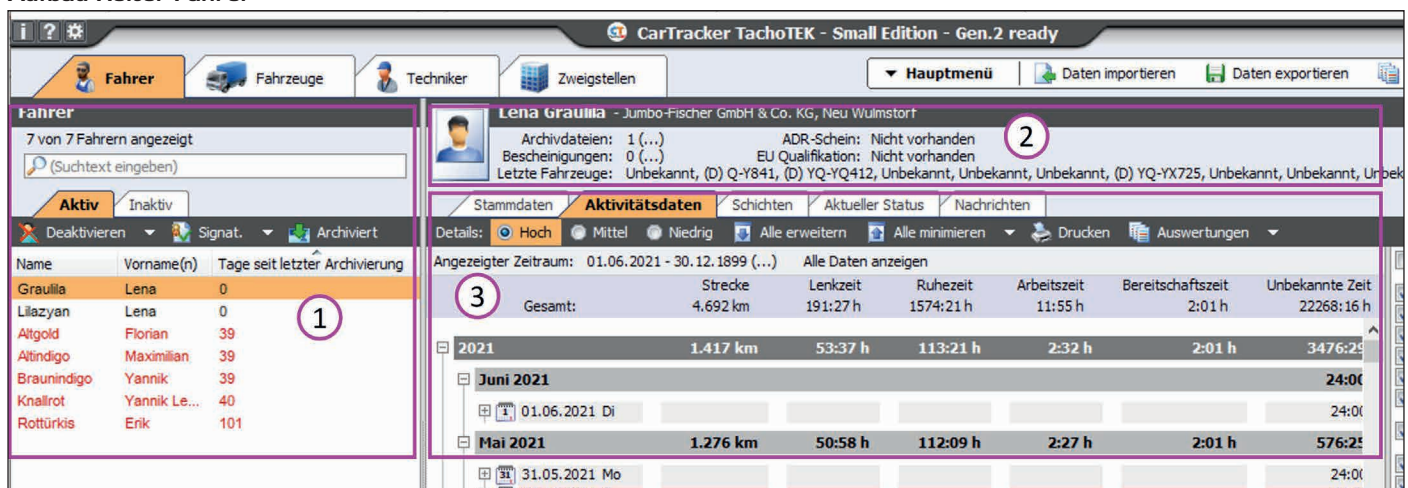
Aufbau Reiter Fahrer

CarTracker TachoTEK - Small Edition - Gen.2 ready

Fahrer | Fahrzeuge | Techniker | Zweigstellen

Hauptmenü | Daten importieren | Daten exportieren

Fahrer
7 von 7 Fahrern angezeigt
(Suchtext eingeben)

Aktiv | Inaktiv

Deaktivieren | Signat. | Archiviert

| Name | Vorname(n) | Tage seit letzter Archivierung |
|---|---|---|
| Graulila | Lena | 0 |
| Lilazyan | Lena | 0 |
| Altgold | Florian | 39 |
| Altindigo | Maximilian | 39 |
| Braunindigo | Yannik | 39 |
| Knallrot | Yannik Le... | 40 |
| Rottürkis | Erik | 101 |

1

Lena Graulila - Jumbo-Fischer GmbH & Co. KG, Neu Wulmstorf
Archivdateien: 1 (...) ADR-Schein: Nicht vorhanden
Bescheinigungen: 0 (...) EU Qualifikation: Nicht vorhanden
Letzte Fahrzeuge: Unbekannt, (D) Q-Y841, (D) YQ-YQ412, Unbekannt, Unbekannt, Unbekannt, (D) YQ-YX725, Unbekannt, Unbekannt, Unbek

2

Stammdaten | Aktivitätsdaten | Schichten | Aktueller Status | Nachrichten

Details: Hoch | Mittel | Niedrig | Alle erweitern | Alle minimieren | Drucken | Auswertungen

Angezeigter Zeitraum: 01.06.2021 - 30.12.1899 (...) Alle Daten anzeigen

3

| | Strecke | Lenkzeit | Ruhezeit | Arbeitszeit | Bereitschaftszeit | Unbekannte Zeit |
|---|---|---|---|---|---|---|
| Gesamt: | 4.692 km | 191:27 h | 1574:21 h | 11:55 h | 2:01 h | 22268:16 h |
| 2021 | 1.417 km | 53:37 h | 113:21 h | 2:32 h | 2:01 h | 3476:29 |
| Juni 2021 | | | | | | 24:00 |
| 01.06.2021 Di | | | | | | 24:00 |
| Mai 2021 | 1.276 km | 50:58 h | 112:09 h | 2:27 h | 2:01 h | 576:25 |
| 31.05.2021 Mo | | | | | | 24:00 |